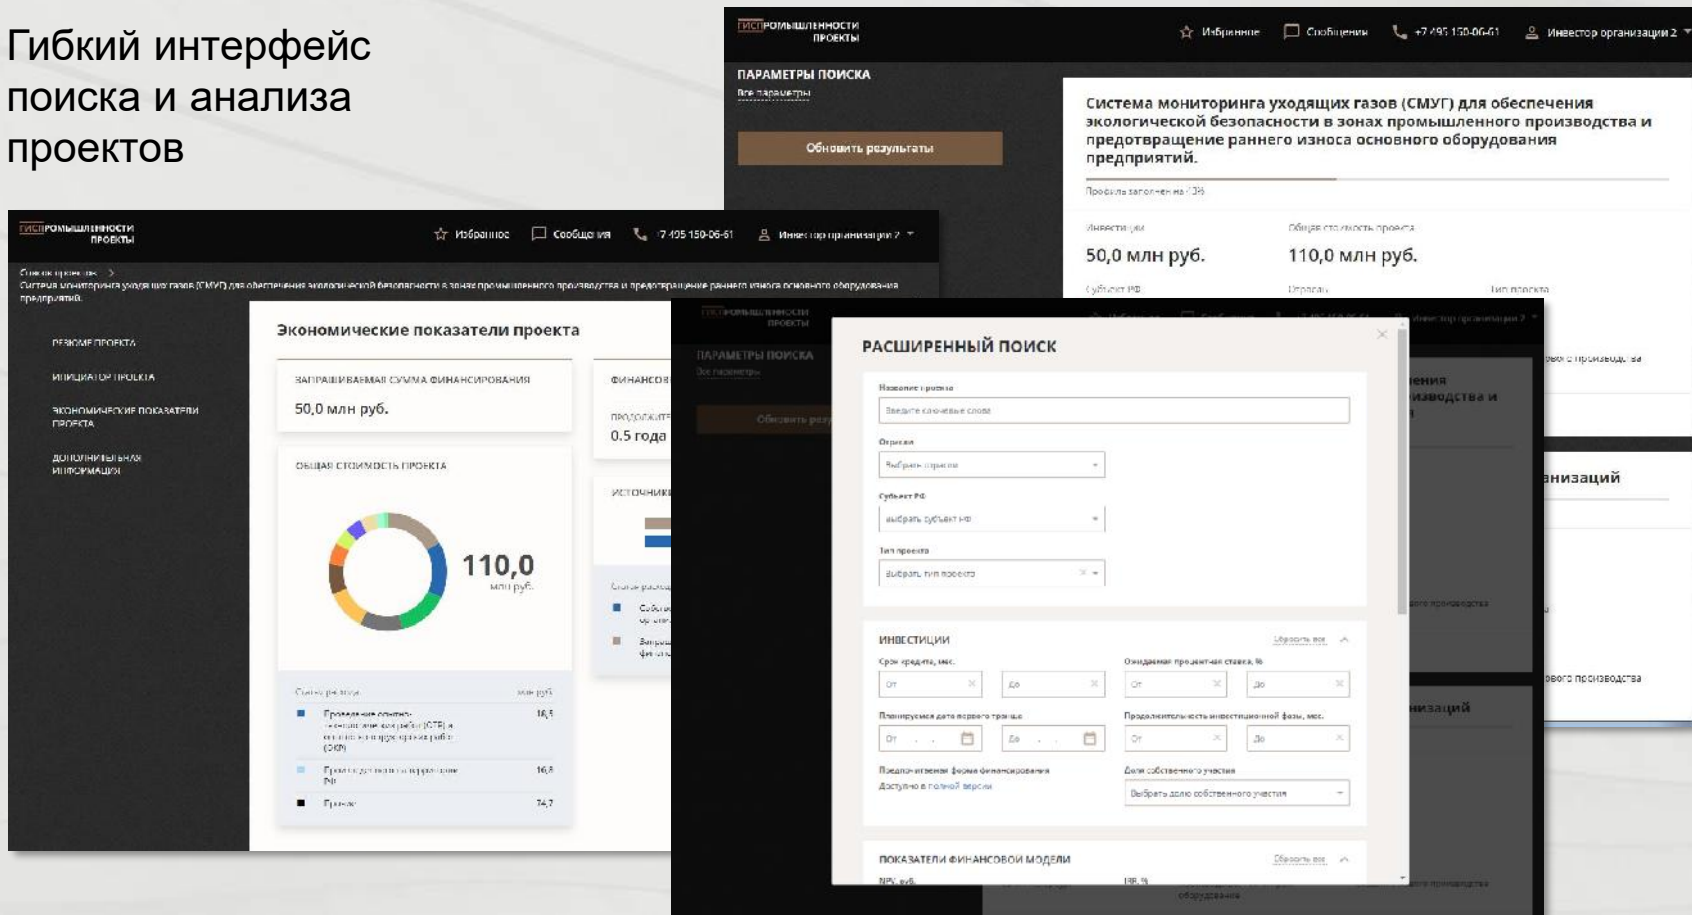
Гибкий интерфейс поиска и анализа проектов

ГИСП ПРОМЫШЛЕННОСТИ ПРОЕКТЫ

Избранное Сообщения +7 495 150-06-61 Инвестор организации 2

ПАРАМЕТРЫ ПОИСКА
Все параметры

Обновить результаты

Система мониторинга уходящих газов (СМУГ) для обеспечения экологической безопасности в зонах промышленного производства и предотвращение раннего износа основного оборудования предприятий.

Профиль заполнен на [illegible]%

Инвестиции
50,0 млн руб.

Общая стоимость проекта
110,0 млн руб.

Субъект РФ

Отрасль

Тип проекта

ГИСП ПРОМЫШЛЕННОСТИ ПРОЕКТЫ

Избранное Сообщения +7 495 150-06-61 Инвестор организации 2

Список проектов >
Система мониторинга уходящих газов (СМУГ) для обеспечения экологической безопасности в зонах промышленного производства и предотвращение раннего износа основного оборудования предприятий.

РЕЗЮМЕ ПРОЕКТА
ИНИЦИАТОР ПРОЕКТА
ЭКОНОМИЧЕСКИЕ ПОКАЗАТЕЛИ ПРОЕКТА
ДОПОЛНИТЕЛЬНАЯ ИНФОРМАЦИЯ

Экономические показатели проекта

ЗАПРАШИВАЕМАЯ СУММА ФИНАНСИРОВАНИЯ
50,0 млн руб.

ФИНАНСО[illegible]

ПРОДОЛЖИТ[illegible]
0.5 года

ОБЩАЯ СТОИМОСТЬ ПРОЕКТА

110,0
млн руб.

ИСТОЧНИК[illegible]

Статья расхода млн руб.
Проведение опытно-конструкторских работ (ОТР) и опытно-конструкторских работ (ОКР) 16,5
Проведение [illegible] 16,8
Прочее 74,7

РАСШИРЕННЫЙ ПОИСК

Название проекта
Введите ключевые слова

Отрасль
Выбрать отрасли

Субъект РФ
выбрать субъект РФ

Тип проекта
выбрать тип проекта

ИНВЕСТИЦИИ
Сбросить все

Срок кредита, мес.
От До

Ожидаемая процентная ставка, %
От До

Планируемая дата первого транша
От До

Продолжительность инвестиционной фазы, мес.
От До

Предпочтительная форма финансирования
Доступно в полной версии

Доля собственного участия
Выбрать долю собственного участия

ПОКАЗАТЕЛИ ФИНАНСОВОЙ МОДЕЛИ
Сбросить все

NPV, руб.
IRR, %

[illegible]ения
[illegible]изводства и
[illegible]низаций
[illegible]низаций